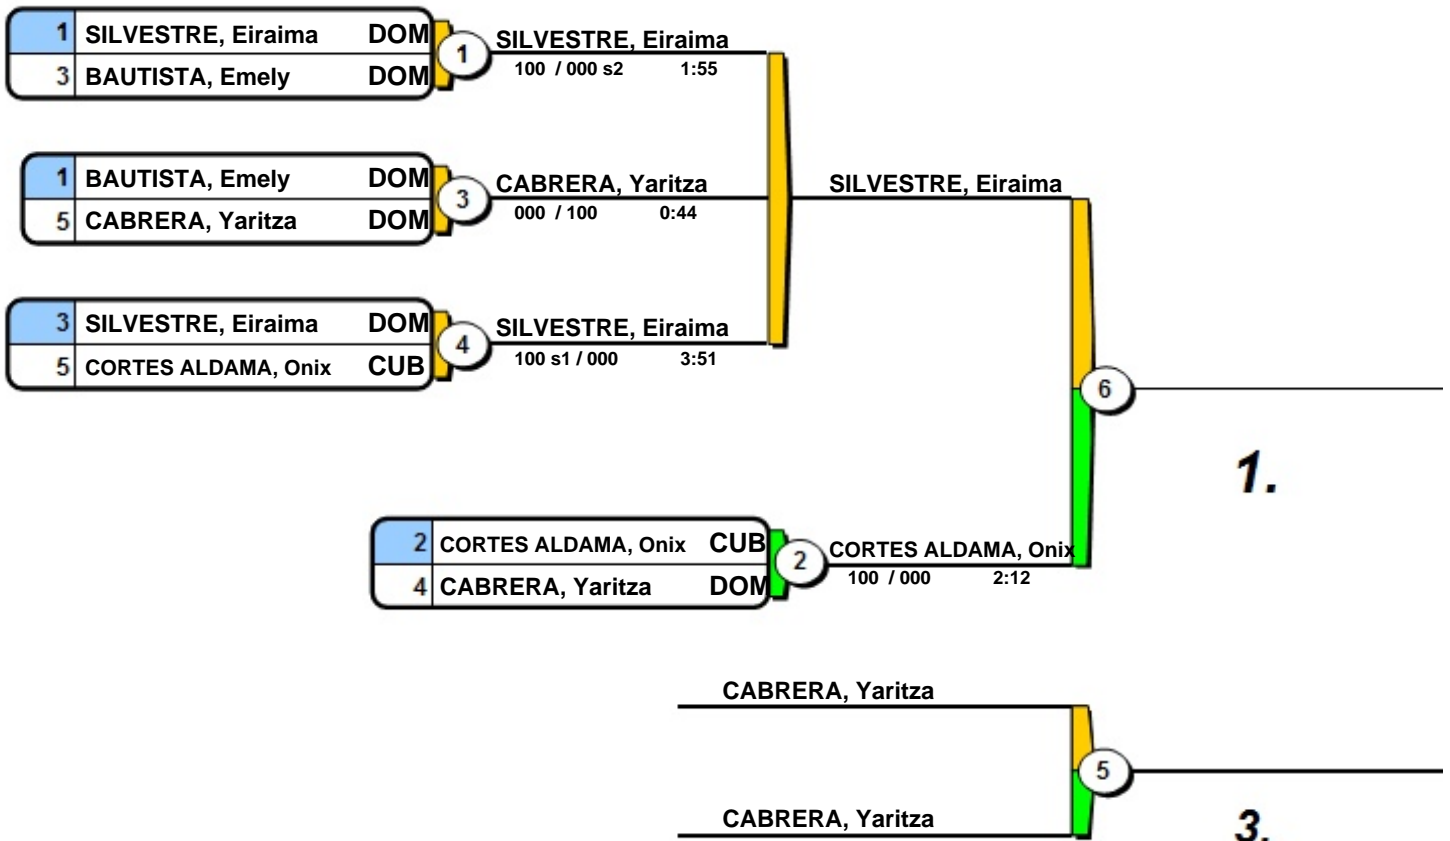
1 SILVESTRE, Eiraima DOM
3 BAUTISTA, Emely DOM

1

SILVESTRE, Eiraima
100 / 000 s2 1:55

1 BAUTISTA, Emely DOM
5 CABRERA, Yaritza DOM

3

CABRERA, Yaritza
000 / 100 0:44

SILVESTRE, Eiraima

3 SILVESTRE, Eiraima DOM
5 CORTES ALDAMA, Onix CUB

4

SILVESTRE, Eiraima
100 s1 / 000 3:51

6

1.

2 CORTES ALDAMA, Onix CUB
4 CABRERA, Yaritza DOM

2

CORTES ALDAMA, Onix
100 / 000 2:12

CABRERA, Yaritza

5

CABRERA, Yaritza

3.